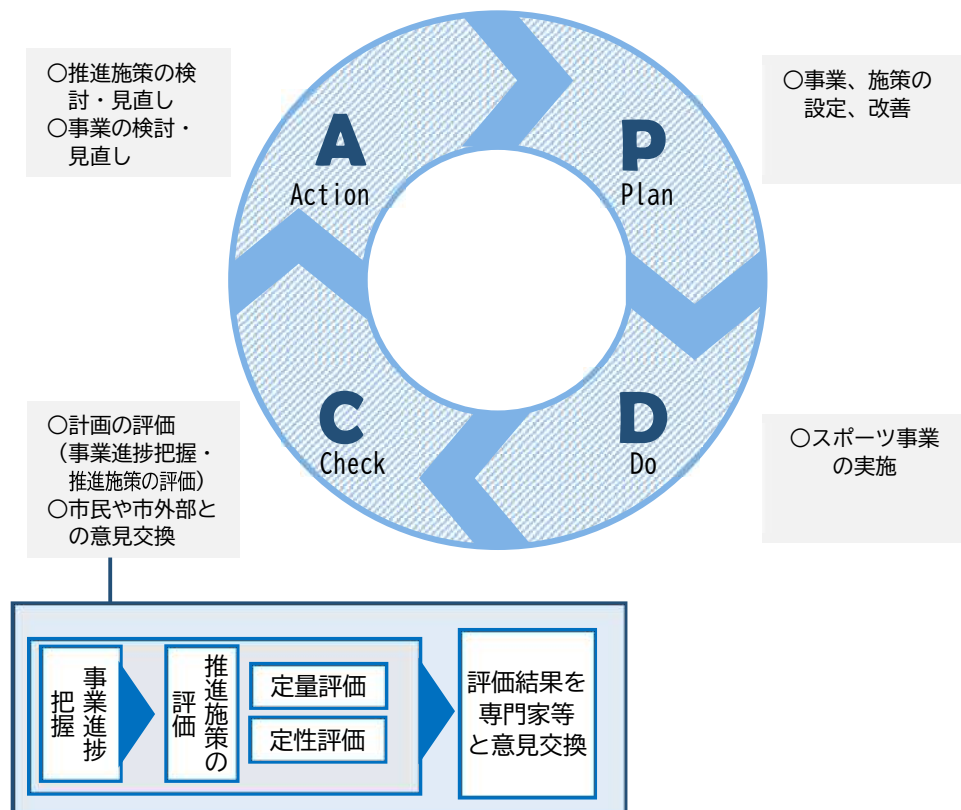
○推進施策の検討・見直し
○事業の検討・見直し

A
Action

P
Plan

○事業、施策の設定、改善

○計画の評価
（事業進捗把握・推進施策の評価）
○市民や市外部との意見交換

C
Check

D
Do

○スポーツ事業の実施

事業進捗把握

推進施策の評価

定量評価

定性評価

評価結果を専門家等と意見交換